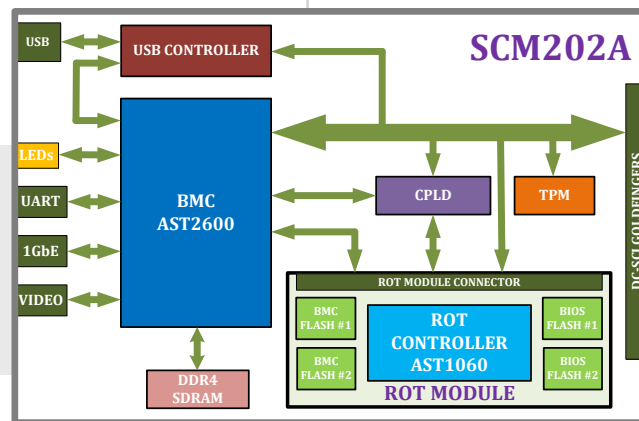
SCM202A

USB

USB CONTROLLER

LEDs

UART

1GbE

VIDEO

BMC
AST2600

CPLD

TPM

DC-SCI GOLDFINGERS

ROT MODULE CONNECTOR

BMC
FLASH #1

BMC
FLASH #2

ROT
CONTROLLER
AST1060

BIOS
FLASH #1

BIOS
FLASH #2

ROT MODULE

DDR4
SDRAM